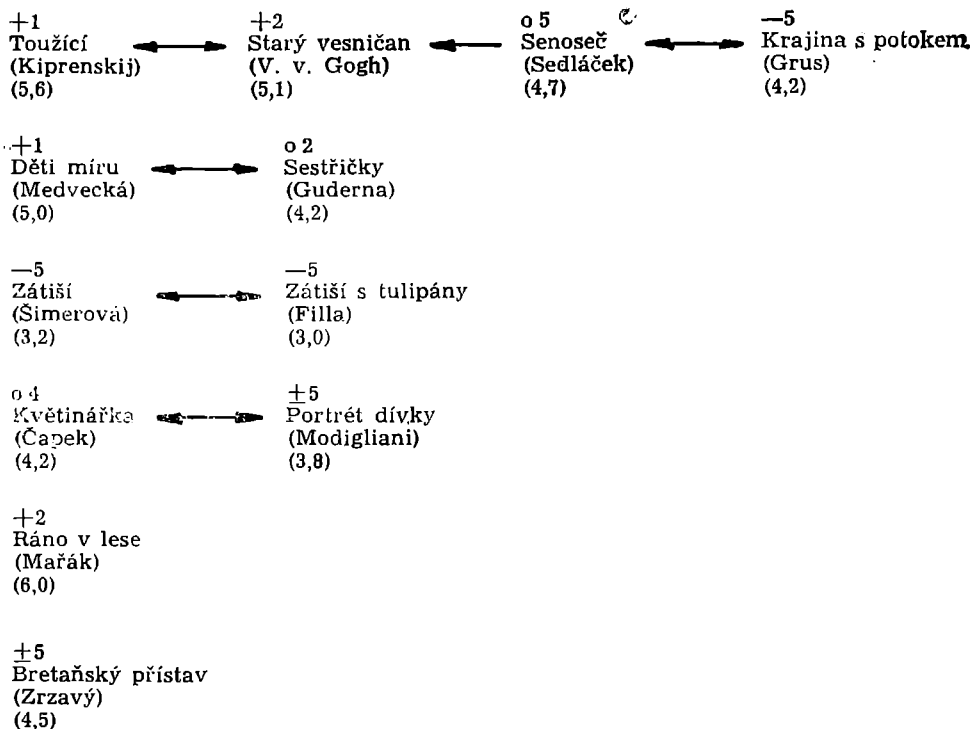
+1
Toužící
(Kiprenskij)
(5,6)

+2
Starý vesničan
(V. v. Gogh)
(5,1)

o 5
Senoseč
(Sedláček)
(4,7)

—5
Krajina s potokem
(Grus)
(4,2)

+1
Děti míru
(Medvecká)
(5,0)

o 2
Sestřičky
(Guderna)
(4,2)

—5
Zátiší
(Šimerová)
(3,2)

—5
Zátiší s tulipány
(Filla)
(3,0)

o 4
Květinářka
(Čapek)
(4,2)

$\pm$5
Portrét dívky
(Modigliani)
(3,8)

+2
Ráno v lese
(Mařák)
(6,0)

$\pm$5
Bretaňský přístav
(Zrzavý)
(4,5)